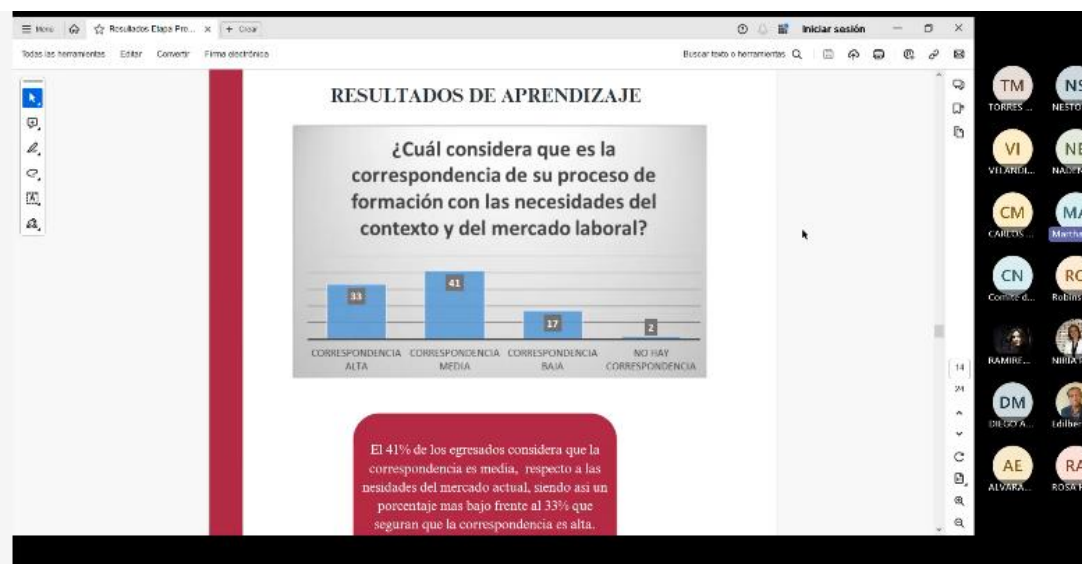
Menú | Resultados Etapa Pro... × | + Crear

Iniciar sesión

Todas las herramientas | Editar | Convertir | Firma electrónica

Buscar texto o herramientas

RESULTADOS DE APRENDIZAJE

¿Cuál considera que es la correspondencia de su proceso de formación con las necesidades del contexto y del mercado laboral?

| CORRESPONDENCIA ALTA | CORRESPONDENCIA MEDIA | CORRESPONDENCIA BAJA | NO HAY CORRESPONDENCIA |
|---|---|---|---|
| 33 | 41 | 17 | 2 |

El 41% de los egresados considera que la correspondencia es media, respecto a las nesidades del mercado actual, siendo asi un porcentaje mas bajo frente al 33% que seguran que la correspondencia es alta.

14
24

TM TORRES ...
NS NESTO...
VI VELANDI...
NE NADER...
CM CARLOS ...
MA Martha...
CN Comité d...
RC Robins...
RAMIRE...
NIRIA...
DM DIEGO A...
Edilber...
AE ALVARA...
RA ROSA ...